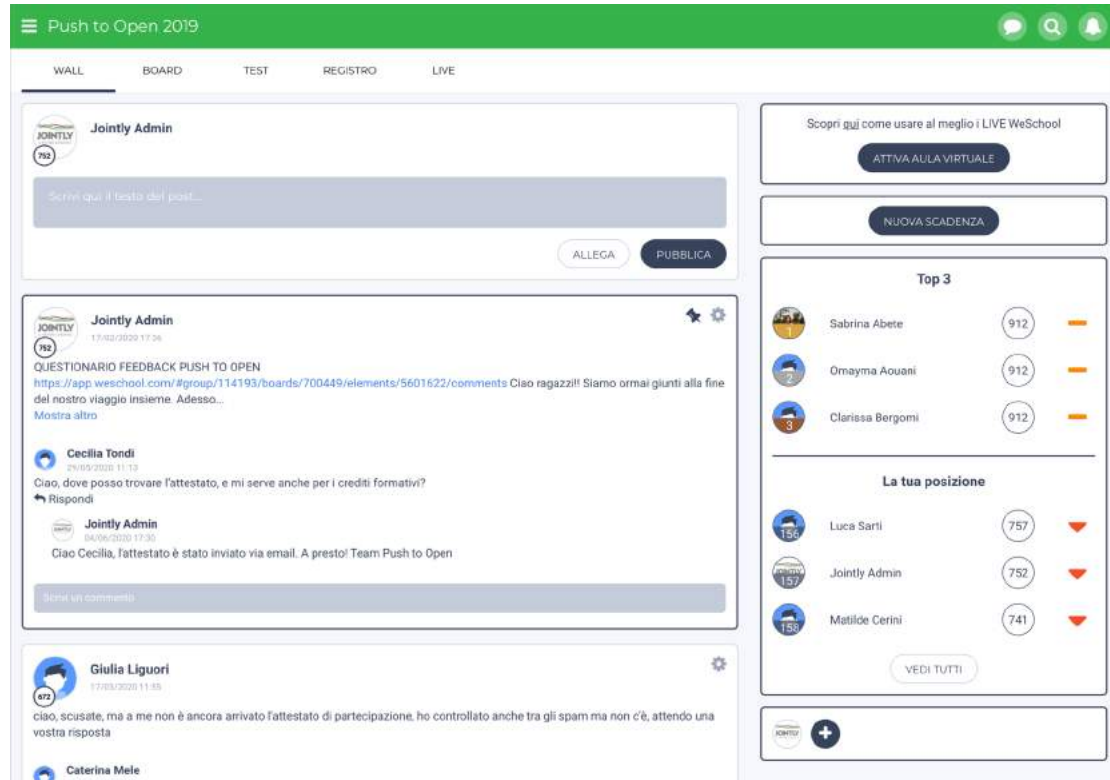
Push to Open 2019

WALL BOARD TEST REGISTRO LIVE

JOINTLY
752
Jointly Admin

Scrivi qui il testo del post...

ALLEGA PUBBLICA

JOINTLY
752
Jointly Admin
17/02/2020 17:36

QUESTIONARIO FEEDBACK PUSH TO OPEN
https://app.weschool.com/#group/114193/boards/700449/elements/5601622/comments Ciao ragazzi!! Siamo ormai giunti alla fine del nostro viaggio insieme. Adesso...
Mostra altro

Cecilia Tondi
29/05/2020 11:13
Ciao, dove posso trovare l'attestato, e mi serve anche per i crediti formativi?
Rispondi

Jointly Admin
04/06/2020 17:30
Ciao Cecilia, l'attestato è stato inviato via email. A presto! Team Push to Open

Scrivi un commento

672
Giulia Liguori
17/03/2020 11:55
ciao, scusate, ma a me non è ancora arrivato l'attestato di partecipazione, ho controllato anche tra gli spam ma non c'è, attendo una vostra risposta

Caterina Mele

Scopri qui come usare al meglio i LIVE WeSchool
ATTIVA AULA VIRTUALE

NUOVA SCADENZA

Top 3

| | | |
|---|---|---|
| 1 | Sabrina Abete | 912 |
| 2 | Omayma Aouani | 912 |
| 3 | Clarissa Bergomi | 912 |

La tua posizione

| | | |
|---|---|---|
| 156 | Luca Sarti | 757 |
| 157 | Jointly Admin | 752 |
| 158 | Matilde Cerini | 741 |

VEDI TUTTI

JOINTLY